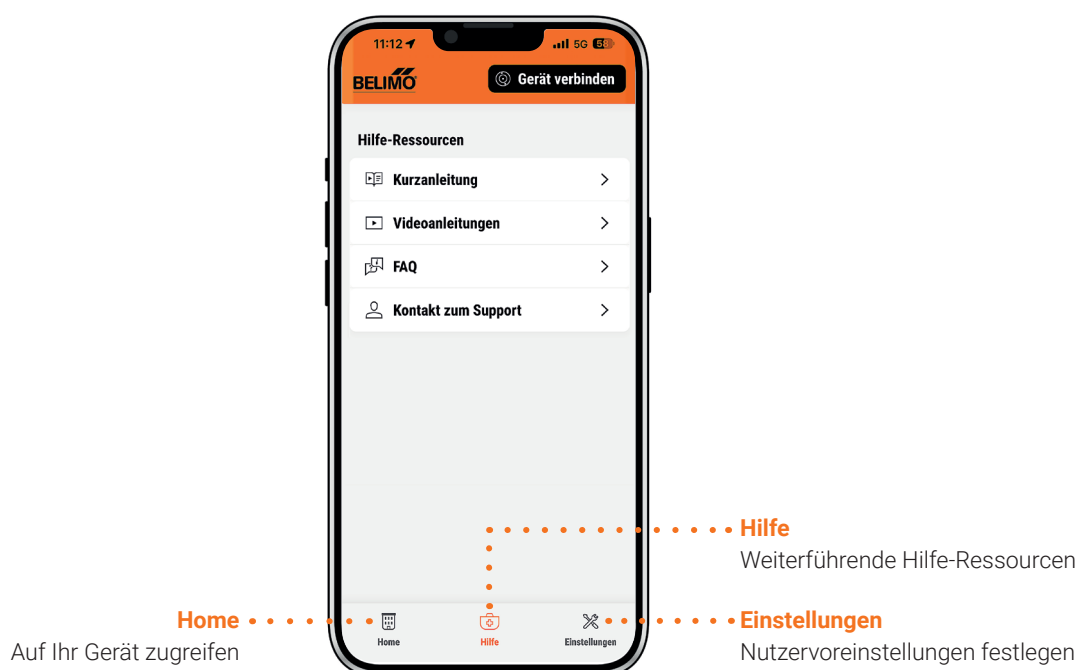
11:12 5G 58

BELIMO

Gerät verbinden

Hilfe-Ressourcen

Kurzanleitung

Videoanleitungen

FAQ

Kontakt zum Support

Hilfe
Weiterführende Hilfe-Ressourcen

Home
Auf Ihr Gerät zugreifen

Home

Hilfe

Einstellungen

Einstellungen
Nutzervoreinstellungen festlegen